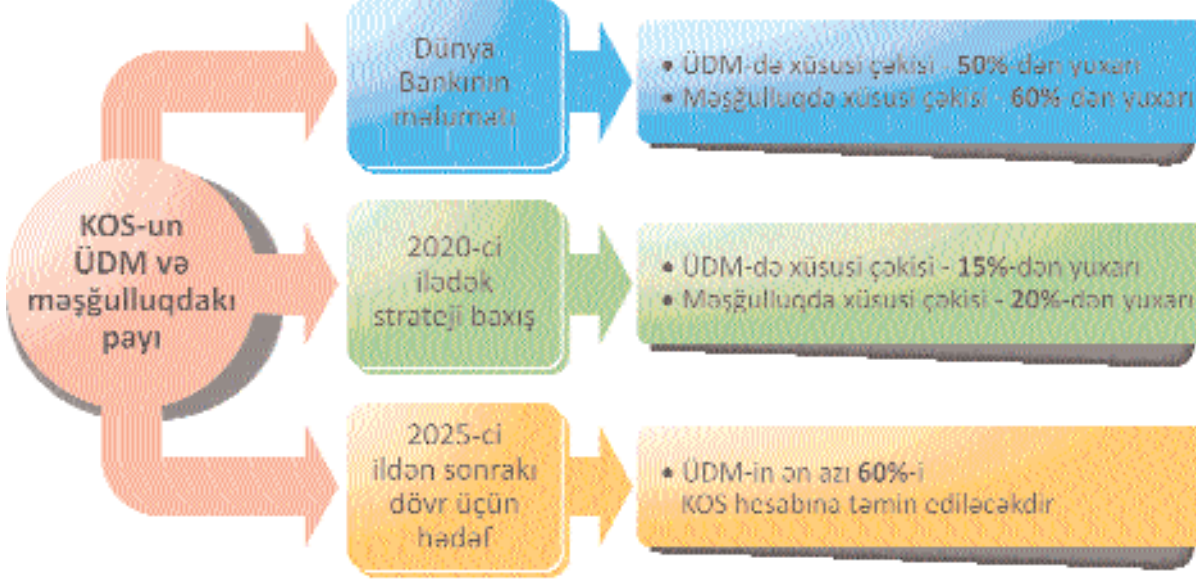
KOS-un ÜDM və məşğulluqdakı payı

Dünya Bankının məlumatı

• ÜDM-də xüsusi çəkisi - 50%-dən yuxarı
• Məşğulluqda xüsusi çəkisi - 60%-dən yuxarı

2020-ci ilədək strateji baxış

• ÜDM-də xüsusi çəkisi - 15%-dən yuxarı
• Məşğulluqda xüsusi çəkisi - 20%-dən yuxarı

2025-ci ildən sonrakı dövr üçün hədəf

• ÜDM-in ən azı 60%-i KOS hesabına təmin ediləcəkdir